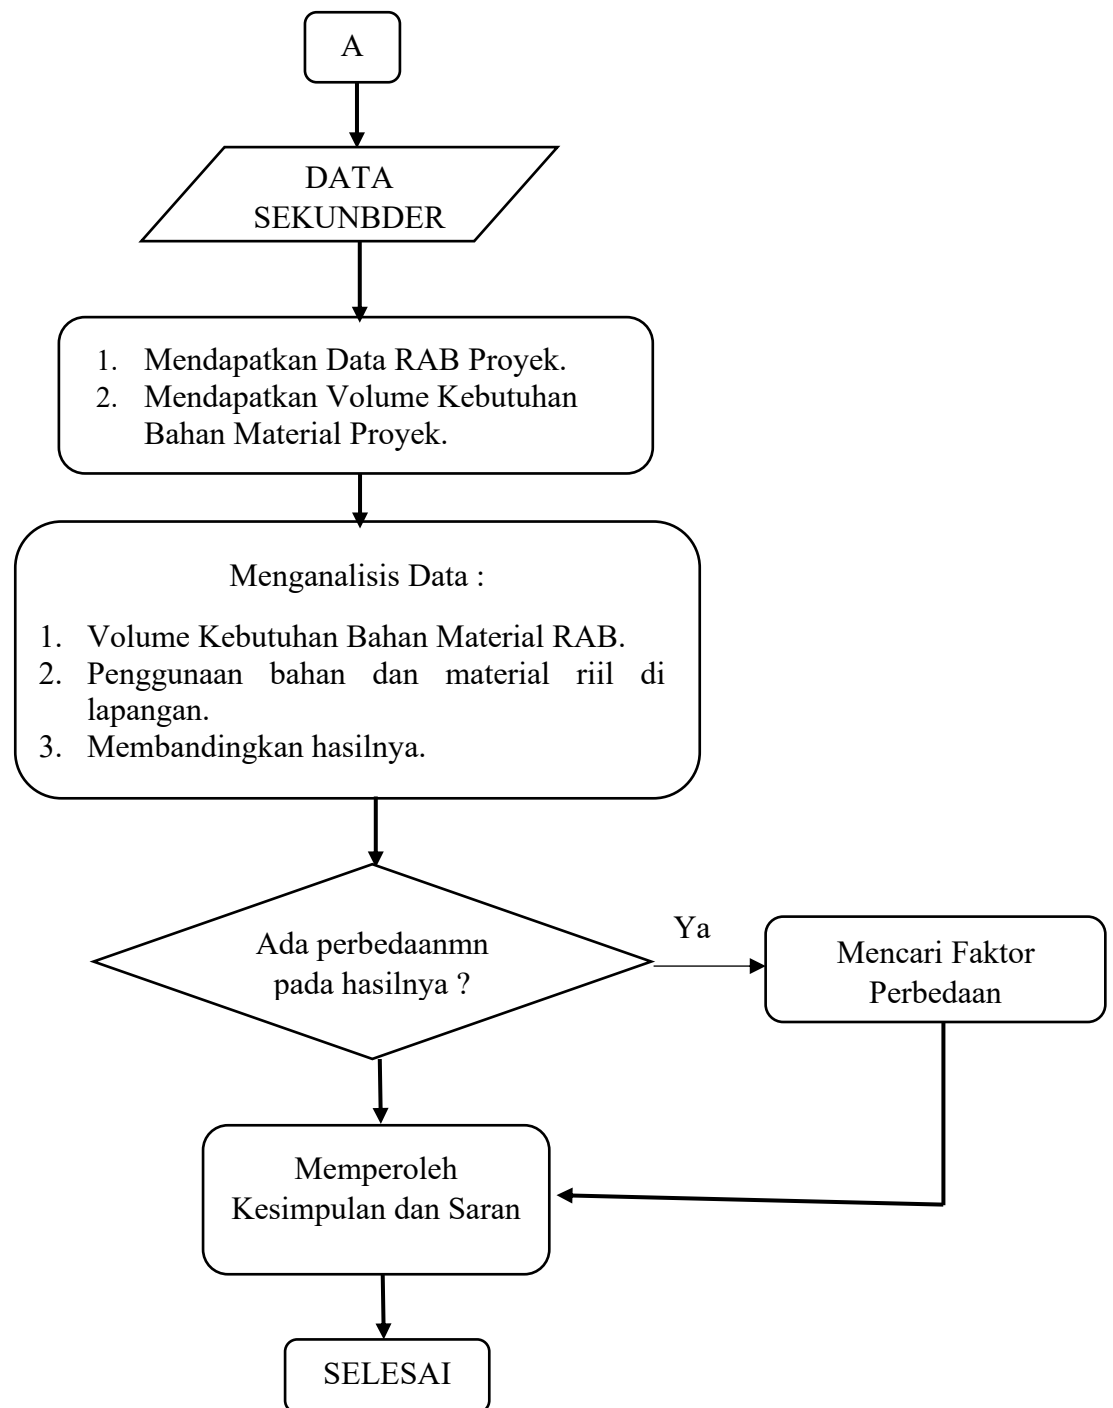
A

DATA SEKUNBDER

1. Mendapatkan Data RAB Proyek.
2. Mendapatkan Volume Kebutuhan Bahan Material Proyek.

Menganalisis Data :

1. Volume Kebutuhan Bahan Material RAB.
2. Penggunaan bahan dan material riil di lapangan.
3. Membandingkan hasilnya.

Ada perbedaanmn pada hasilnya ?

Ya

Mencari Faktor Perbedaan

Memperoleh Kesimpulan dan Saran

SELESAI